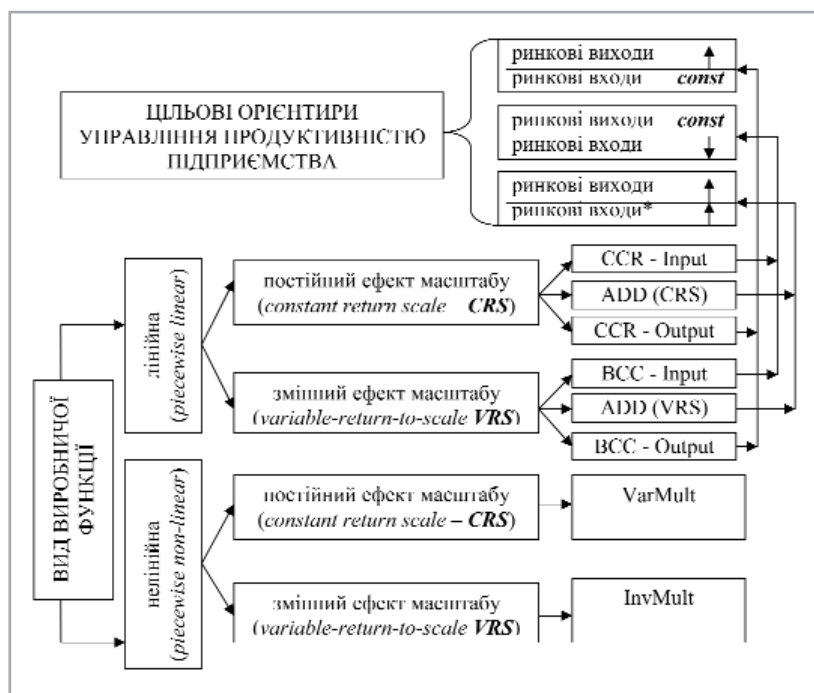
ринкові виходи
ринкові входи *const*

ЦІЛЬОВІ ОРІЄНТИРИ УПРАВЛІННЯ ПРОДУКТИВНІСТЮ ПІДПРИЄМСТВА

ринкові виходи *const*
ринкові входи

ринкові виходи
ринкові входи*

ВИД ВИРОБНИЧОЇ ФУНКЦІЇ

лінійна (*piecewise linear*)

постійний ефект масштабу (*constant return scale* ***CRS***)

CCR - Input
ADD (CRS)
CCR - Output

змінний ефект масштабу (*variable-return-to-scale* ***VRS***)

BCC - Input
ADD (VRS)
BCC - Output

нелінійна (*piecewise non-linear*)

постійний ефект масштабу (*constant return scale* **– *CRS***)

VarMult

змінний ефект масштабу (*variable-return-to-scale* ***VRS***)

InvMult